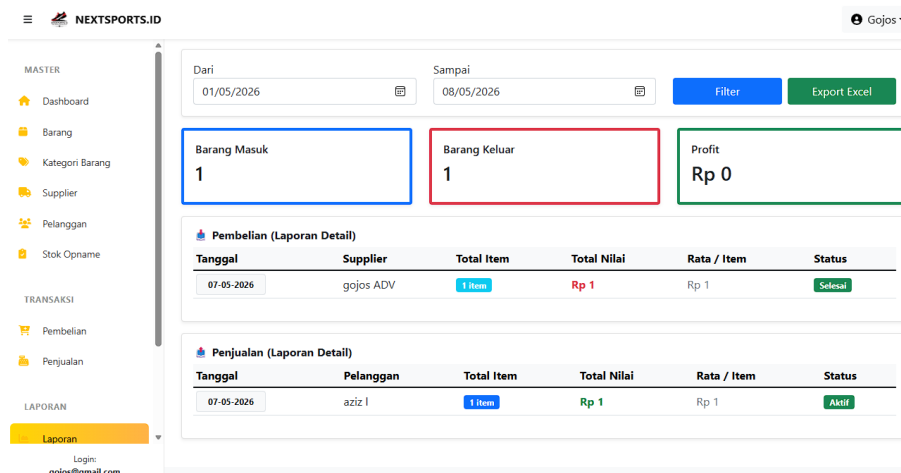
NEXTSPORTS.ID

Gojos

MASTER

Dashboard

Barang

Kategori Barang

Supplier

Pelanggan

Stok Opname

TRANSAKSI

Pembelian

Penjualan

LAPORAN

Laporan

Login:
gojos@gmail.com

Dari
01/05/2026

Sampai
08/05/2026

Filter

Export Excel

Barang Masuk
1

Barang Keluar
1

Profit
Rp 0

Pembelian (Laporan Detail)

| Tanggal | Supplier | Total Item | Total Nilai | Rata / Item | Status |
|---|---|---|---|---|---|
| 07-05-2026 | gojos ADV | 1 item | Rp 1 | Rp 1 | Selesai |

Penjualan (Laporan Detail)

| Tanggal | Pelanggan | Total Item | Total Nilai | Rata / Item | Status |
|---|---|---|---|---|---|
| 07-05-2026 | aziz l | 1 item | Rp 1 | Rp 1 | Aktif |